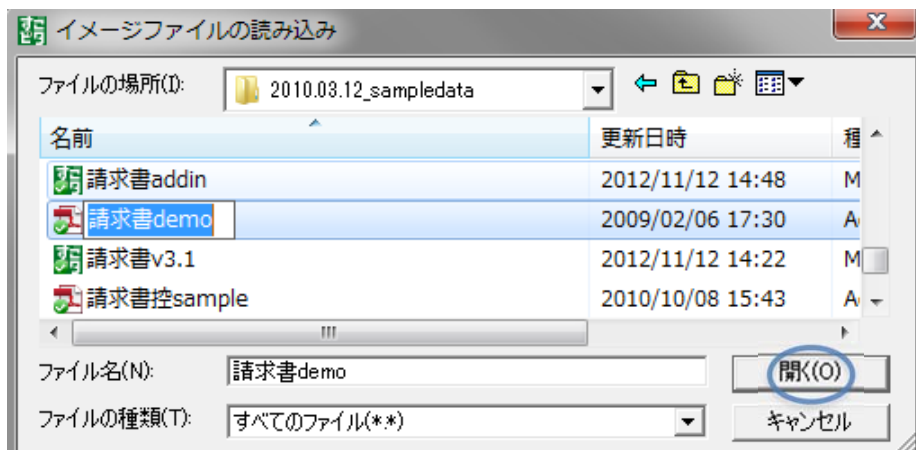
イメージファイルの読み込み

ファイルの場所(I): 2010.03.12_sampledata

| 名前 | 更新日時 | 種 |
|---|---|---|
| 請求書addin | 2012/11/12 14:48 | M |
| 請求書demo | 2009/02/06 17:30 | A |
| 請求書v3.1 | 2012/11/12 14:22 | M |
| 請求書控sample | 2010/10/08 15:43 | A |

ファイル名(N): 請求書demo
開く(O)

ファイルの種類(T): すべてのファイル(*.*)
キャンセル